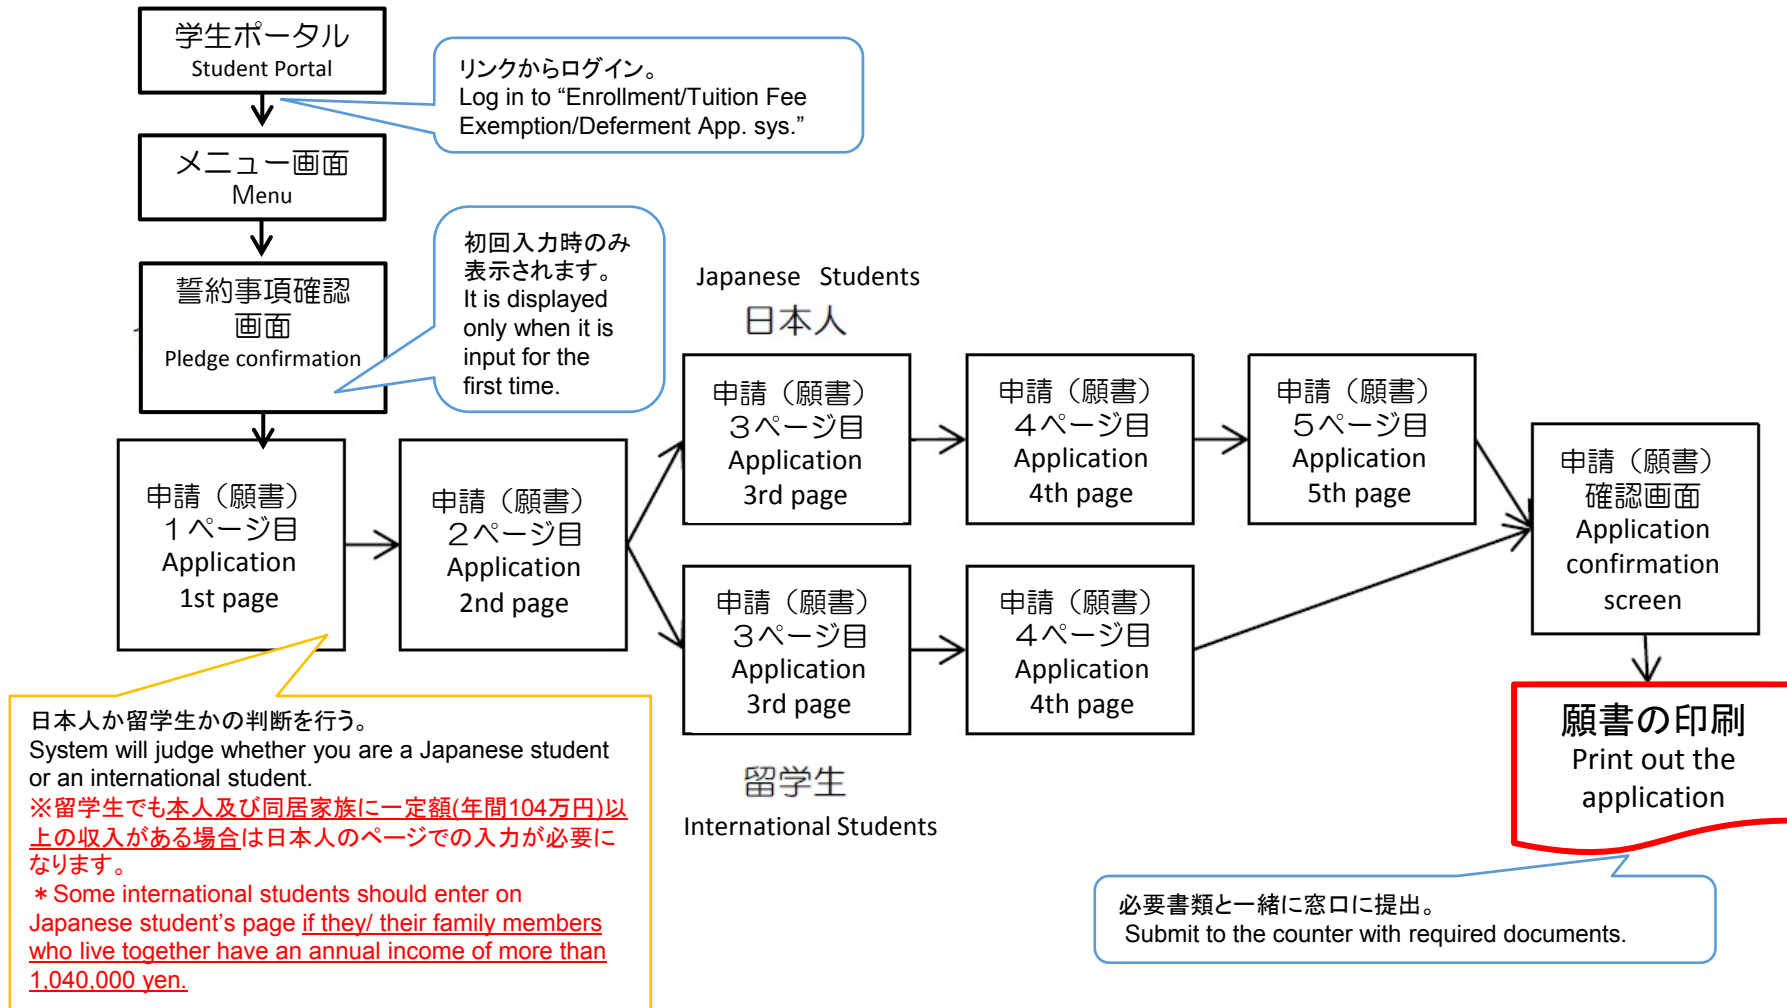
学生ポータル
Student Portal

リンクからログイン。
Log in to “Enrollment/Tuition Fee Exemption/Deferment App. sys.”

メニュー画面
Menu

誓約事項確認画面
Pledge confirmation

初回入力時のみ表示されます。
It is displayed only when it is input for the first time.

Japanese Students
日本人

申請（願書）
１ページ目
Application
1st page

申請（願書）
２ページ目
Application
2nd page

申請（願書）
３ページ目
Application
3rd page

申請（願書）
４ページ目
Application
4th page

申請（願書）
５ページ目
Application
5th page

申請（願書）
３ページ目
Application
3rd page

申請（願書）
４ページ目
Application
4th page

留学生
International Students

申請（願書）
確認画面
Application confirmation screen

願書の印刷
Print out the application

日本人か留学生かの判断を行う。
System will judge whether you are a Japanese student or an international student.
※留学生でも本人及び同居家族に一定額(年間104万円)以上の収入がある場合は日本人のページでの入力が必要になります。
＊Some international students should enter on Japanese student’s page if they/ their family members who live together have an annual income of more than 1,040,000 yen.

必要書類と一緒に窓口に提出。
Submit to the counter with required documents.